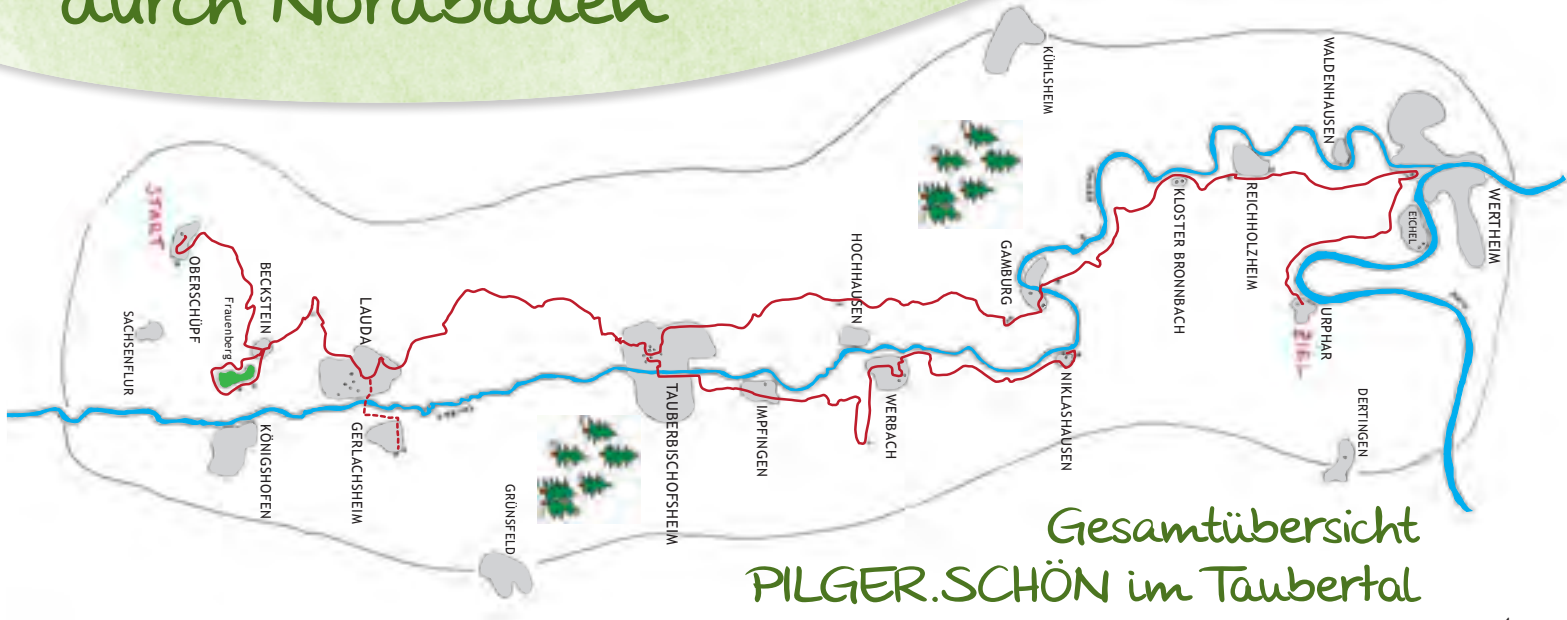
durch Nordbaden

KÜHLSHEIM

WALDENHAUSEN

START

OBERSCHÜPF

BECKSTEIN

Frauenberg

LAUDA

SACHSENFLUR

HOCHHAUSEN

GAMBURG

KLOSTER BRONNBACH

REICHHOLZHEIM

EICHEL

WERTHEIM

URPHAR

ZIEL

TAUBERBISCHOFSHEIM

IMPFINGEN

WERBACH

NIKLASHAUSEN

DERTINGEN

KÖNIGSHOFEN

GERLACHSHEIM

GRÜNSFELD

Gesamtübersicht
PILGER.SCHÖN im Taubertal